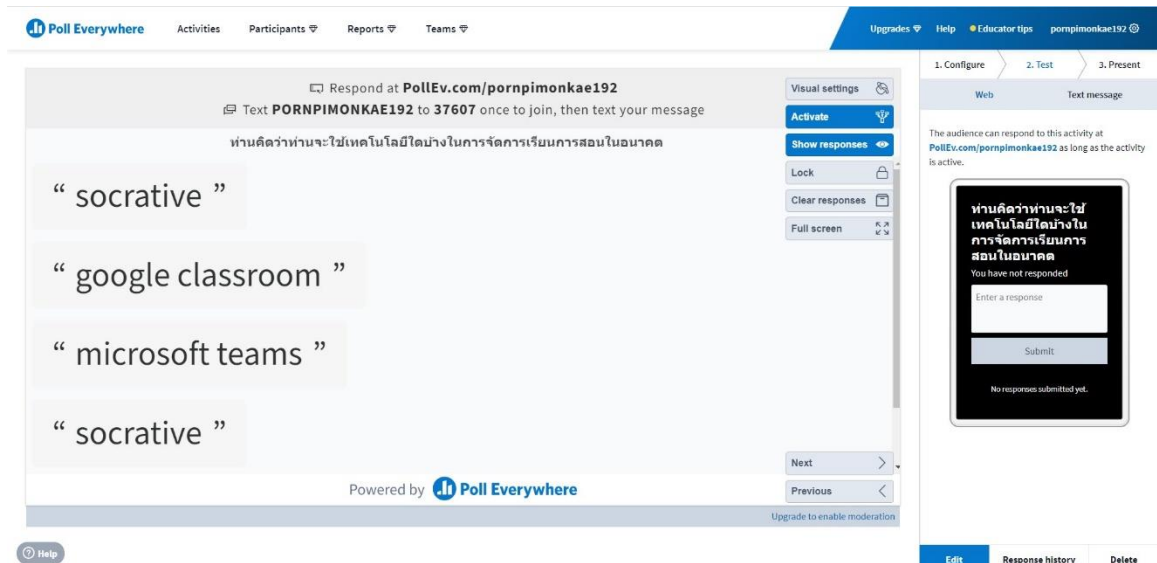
Poll Everywhere Activities Participants Reports Teams

Upgrades Help Educator tips pornpimonkae192

Respond at PollEv.com/pornpimonkae192
Text PORNPIMONKAE192 to 37607 once to join, then text your message

ท่านคิดว่าท่านจะใช้เทคโนโลยีใดบ้างในการจัดการเรียนการสอนในอนาคต

" socrative "

" google classroom "

" microsoft teams "

" socrative "

Powered by Poll Everywhere

Visual settings
Activate
Show responses
Lock
Clear responses
Full screen

Next
Previous

Upgrade to enable moderation

1. Configure 2. Test 3. Present

Web Text message

The audience can respond to this activity at PollEv.com/pornpimonkae192 as long as the activity is active.

ท่านคิดว่าท่านจะใช้เทคโนโลยีใดบ้างในการจัดการเรียนการสอนในอนาคต
You have not responded
Enter a response
Submit
No responses submitted yet.

Edit Response history Delete

Help